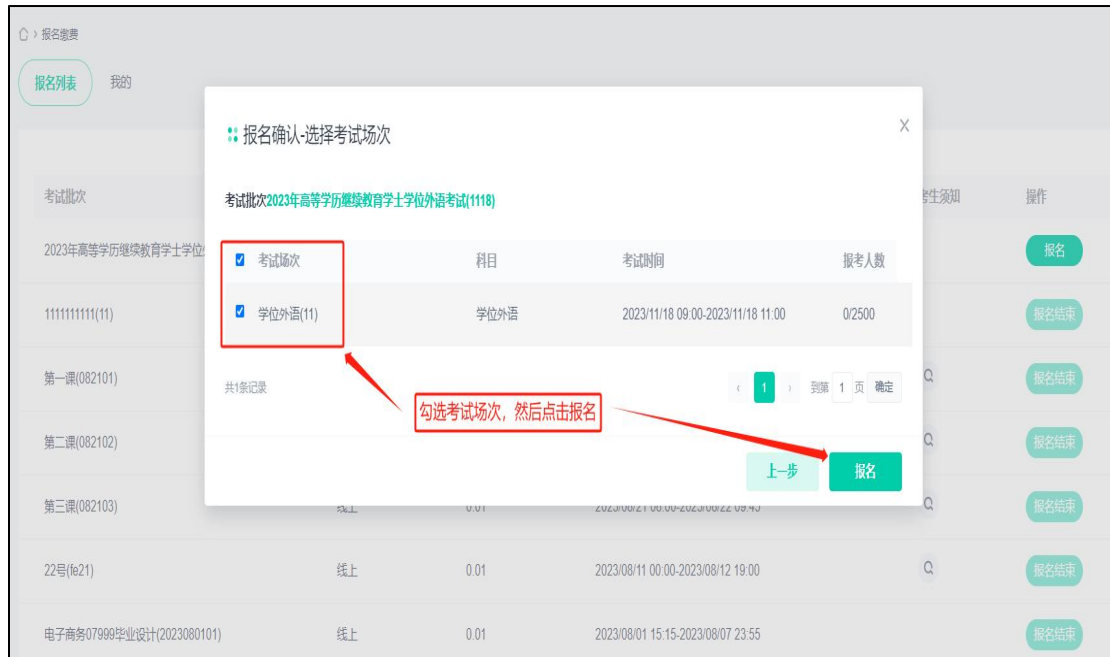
⌂ › 报名缴费

报名列表 我的

考试批次 考生须知 操作

2023年高等学历继续教育学士学位 报名

1111111111(11) 报名结束

第一课(082101) 报名结束

第二课(082102) 报名结束

第三课(082103) 线上 0.01 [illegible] 报名结束

22号(fe21) 线上 0.01 2023/08/11 00:00-2023/08/12 19:00 报名结束

电子商务07999毕业设计(2023080101) 线上 0.01 2023/08/01 15:15-2023/08/07 23:55 报名结束

报名确认-选择考试场次

考试批次2023年高等学历继续教育学士学位外语考试(1118)

| 考试场次 | 科目 | 考试时间 | 报考人数 |
|---|---|---|---|
| 学位外语(11) | 学位外语 | 2023/11/18 09:00-2023/11/18 11:00 | 0/2500 |

共1条记录

‹ 1 › 到第 1 页 确定

勾选考试场次，然后点击报名

上一步 报名